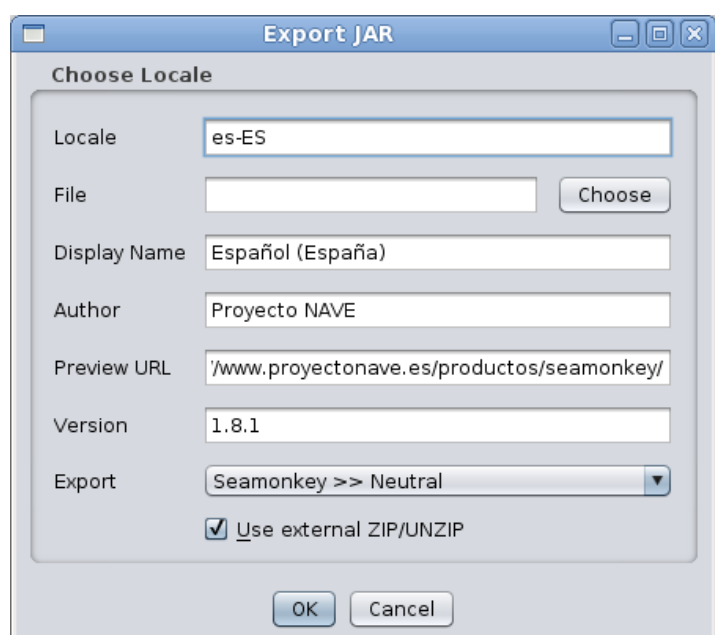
Export JAR

Choose Locale

Locale
es-ES

File
Choose

Display Name
Español (España)

Author
Proyecto NAVE

Preview URL
'/www.proyectonave.es/productos/seamonkey/

Version
1.8.1

Export
Seamonkey >> Neutral

Use external ZIP/UNZIP

OK
Cancel